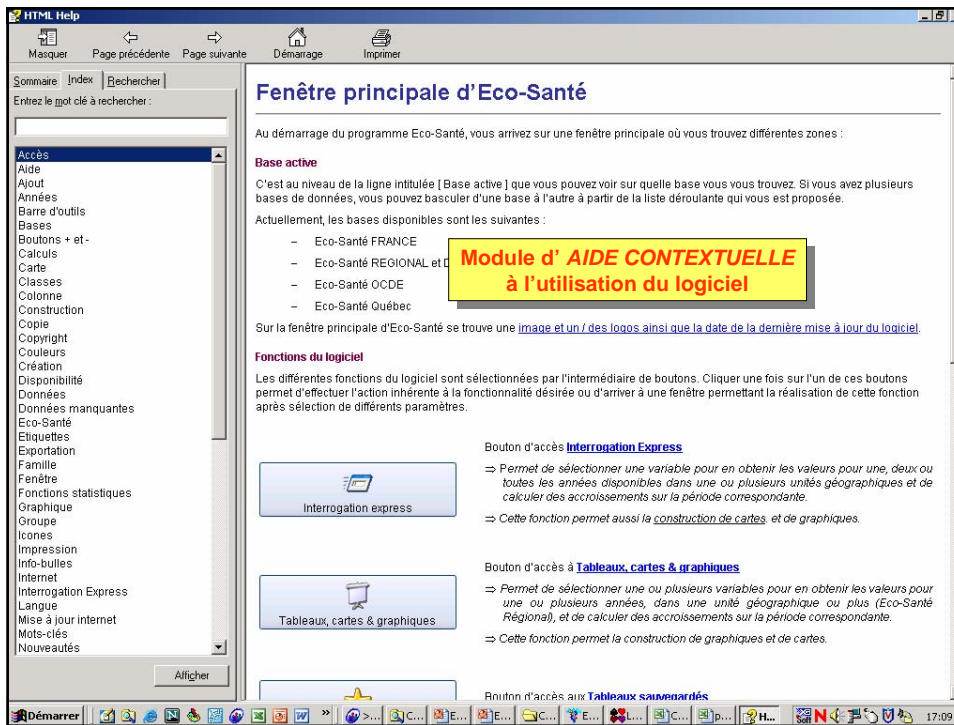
HTML Help

Masquer
Page précédente
Page suivante
Démarrage
Imprimer

Sommaire
Index
Rechercher

Entrez le mot clé à rechercher :

Accès
Aide
Ajout
Années
Barre d'outils
Bases
Boutons + et -
Calculs
Carte
Classes
Colonne
Construction
Copie
Copyright
Couleurs
Création
Disponibilité
Données
Données manquantes
Eco-Santé
Etiquettes
Exportation
Famille
Fenêtre
Fonctions statistiques
Graphique
Groupe
Icones
Impression
Info-bulles
Internet
Interrogation Express
Langue
Mise à jour internet
Mots-clés
Nouveautés

Afficher

Fenêtre principale d'Eco-Santé

Au démarrage du programme Eco-Santé, vous arrivez sur une fenêtre principale où vous trouvez différentes zones :

Base active

C'est au niveau de la ligne intitulée [ Base active ] que vous pouvez voir sur quelle base vous vous trouvez. Si vous avez plusieurs bases de données, vous pouvez basculer d'une base à l'autre à partir de la liste déroulante qui vous est proposée.

Actuellement, les bases disponibles sont les suivantes :

– Eco-Santé FRANCE
– Eco-Santé REGIONAL et D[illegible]
– Eco-Santé OCDE
– Eco-Santé Québec

Module d' AIDE CONTEXTUELLE à l'utilisation du logiciel

Sur la fenêtre principale d'Eco-Santé se trouve une image et un / des logos ainsi que la date de la dernière mise à jour du logiciel.

Fonctions du logiciel

Les différentes fonctions du logiciel sont sélectionnées par l'intermédiaire de boutons. Cliquer une fois sur l'un de ces boutons permet d'effectuer l'action inhérente à la fonctionnalité désirée ou d'arriver à une fenêtre permettant la réalisation de cette fonction après sélection de différents paramètres.

Interrogation express

Bouton d'accès Interrogation Express

⇒ Permet de sélectionner une variable pour en obtenir les valeurs pour une, deux ou toutes les années disponibles dans une ou plusieurs unités géographiques et de calculer des accroissements sur la période correspondante.

⇒ Cette fonction permet aussi la construction de cartes, et de graphiques.

Tableaux, cartes & graphiques

Bouton d'accès à Tableaux, cartes & graphiques

⇒ Permet de sélectionner une ou plusieurs variables pour en obtenir les valeurs pour une ou plusieurs années, dans une unité géographique ou plus (Eco-Santé Régional), et de calculer des accroissements sur la période correspondante.

⇒ Cette fonction permet la construction de graphiques et de cartes.

Bouton d'accès aux Tableaux sauvegardés

Démarrer
17:09